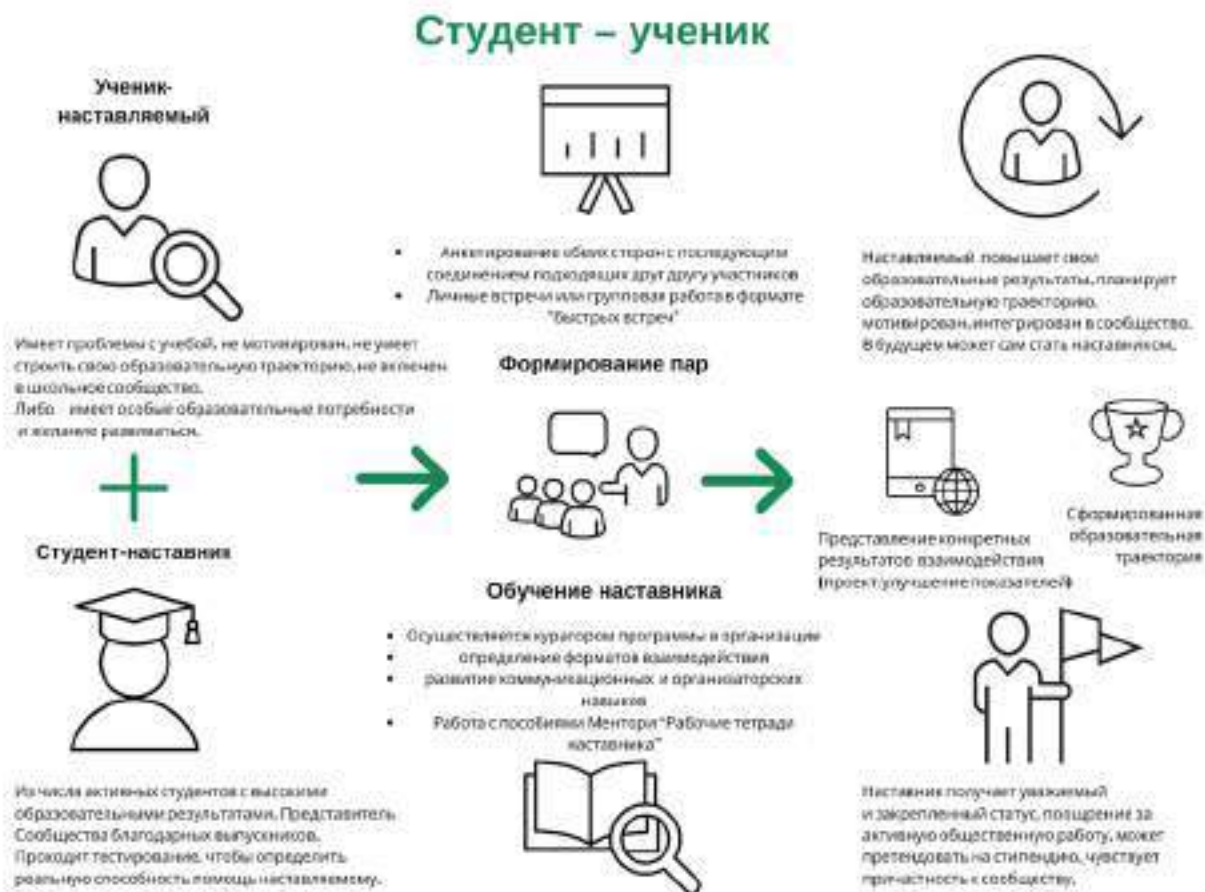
Студент – ученик

Ученик-наставляемый

Имеет проблемы с учебой, не мотивирован, не умеет строить свою образовательную траекторию, не включен в школьное сообщество.
Либо – имеет особые образовательные потребности и желание развиваться.

Студент-наставник

Из числа активных студентов с высокими образовательными результатами. Представитель Сообщества благодарных выпускников. Проходит тестирование, чтобы определить реальную способность помощь наставляемому.

• Анкетирование обеих сторон с последующим соединением подходящих друг другу участников
• Личные встречи или групповая работа в формате "быстрых встреч"

Формирование пар

Обучение наставника

• Осуществляется куратором программы в организации
• определение форматов взаимодействия
• развитие коммуникационных и организаторских навыков
• Работа с пособиями Ментори "Рабочие тетради наставника"

Наставляемый повышает свои образовательные результаты, планирует образовательную траекторию, мотивирован, интегрирован в сообщество. В будущем может сам стать наставником.

Представление конкретных результатов взаимодействия (проект, улучшение показателей)

Сформированная образовательная траектория

Наставник получает уважаемый и закрепленный статус, поощрение за активную общественную работу, может претендовать на стипендию, чувствует причастность к сообществу.